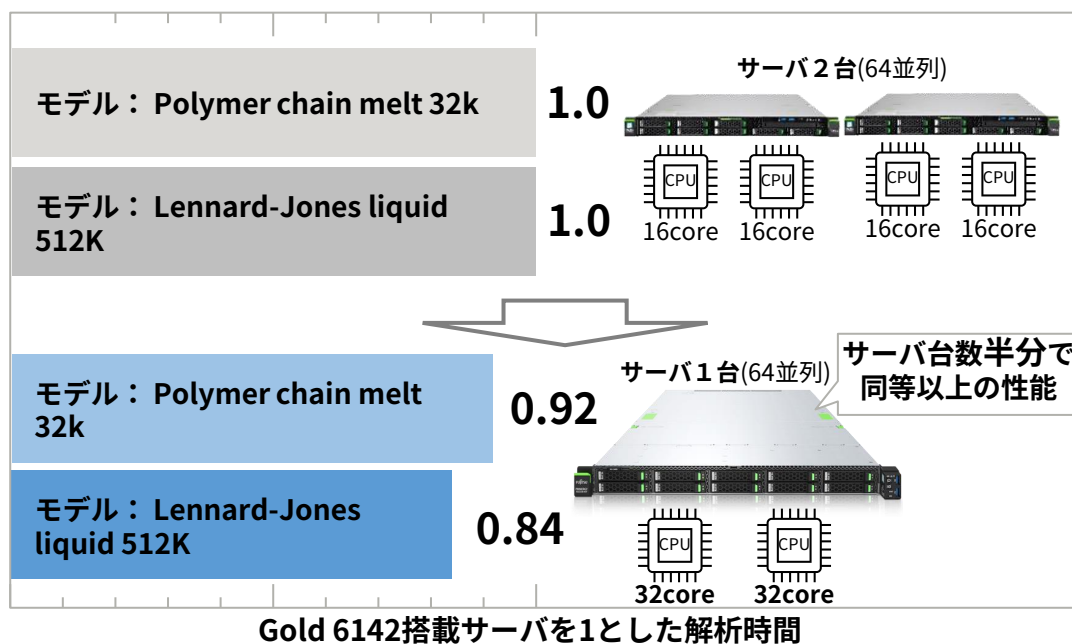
モデル： Polymer chain melt 32k

1.0

サーバ２台(64並列)

モデル： Lennard-Jones liquid 512K

1.0

CPU 16core CPU 16core CPU 16core CPU 16core

サーバ台数半分で同等以上の性能

サーバ１台(64並列)

モデル： Polymer chain melt 32k

0.92

モデル： Lennard-Jones liquid 512K

0.84

CPU 32core CPU 32core

Gold 6142搭載サーバを1とした解析時間